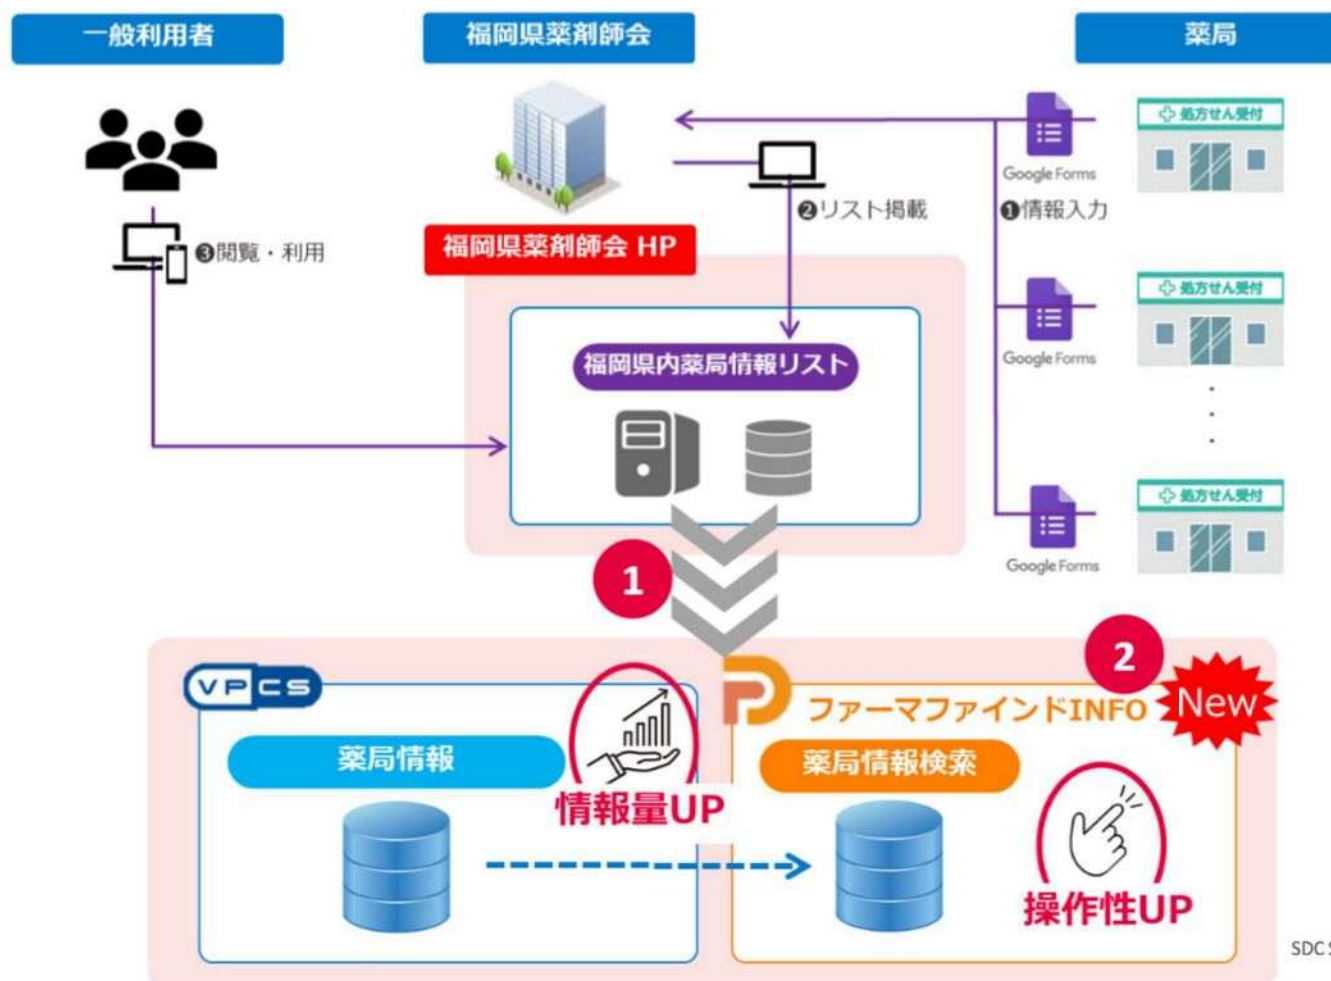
一般利用者

福岡県薬剤師会

薬局

処方せん受付

Google Forms

❷リスト掲載

❶情報入力

❸閲覧・利用

福岡県薬剤師会 HP

処方せん受付

Google Forms

福岡県内薬局情報リスト

処方せん受付

Google Forms

1

2

VPCS

ファーマファインドINFO

New

薬局情報

情報量UP

薬局情報検索

操作性UP

SDC S